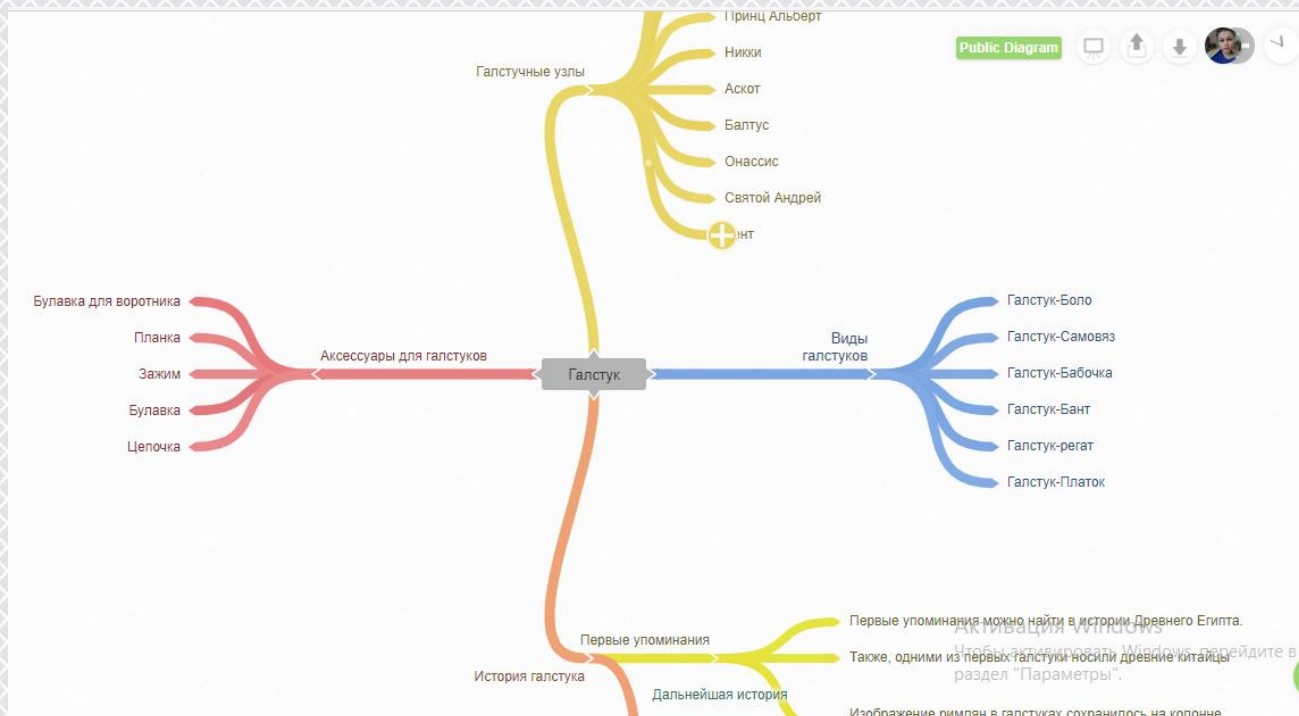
Принц Альберт
Никки
Аскот
Балтус
Онассис
Святой Андрей
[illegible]нт

Галстучные узлы

Public Diagram

Булавка для воротника
Планка
Зажим
Булавка
Цепочка

Аксессуары для галстуков

Галстук

Виды галстуков

Галстук-Боло
Галстук-Самовяз
Галстук-Бабочка
Галстук-Бант
Галстук-регат
Галстук-Платок

Первые упоминания
Первые упоминания можно найти в истории Древнего Египта.
Также, одними из первых галстуки носили древние китайцы

История галстука

Дальнейшая история
Изображение римлян в галстуках сохранилось на колонне

Активация Windows
Чтобы активировать Windows, перейдите в раздел "Параметры".